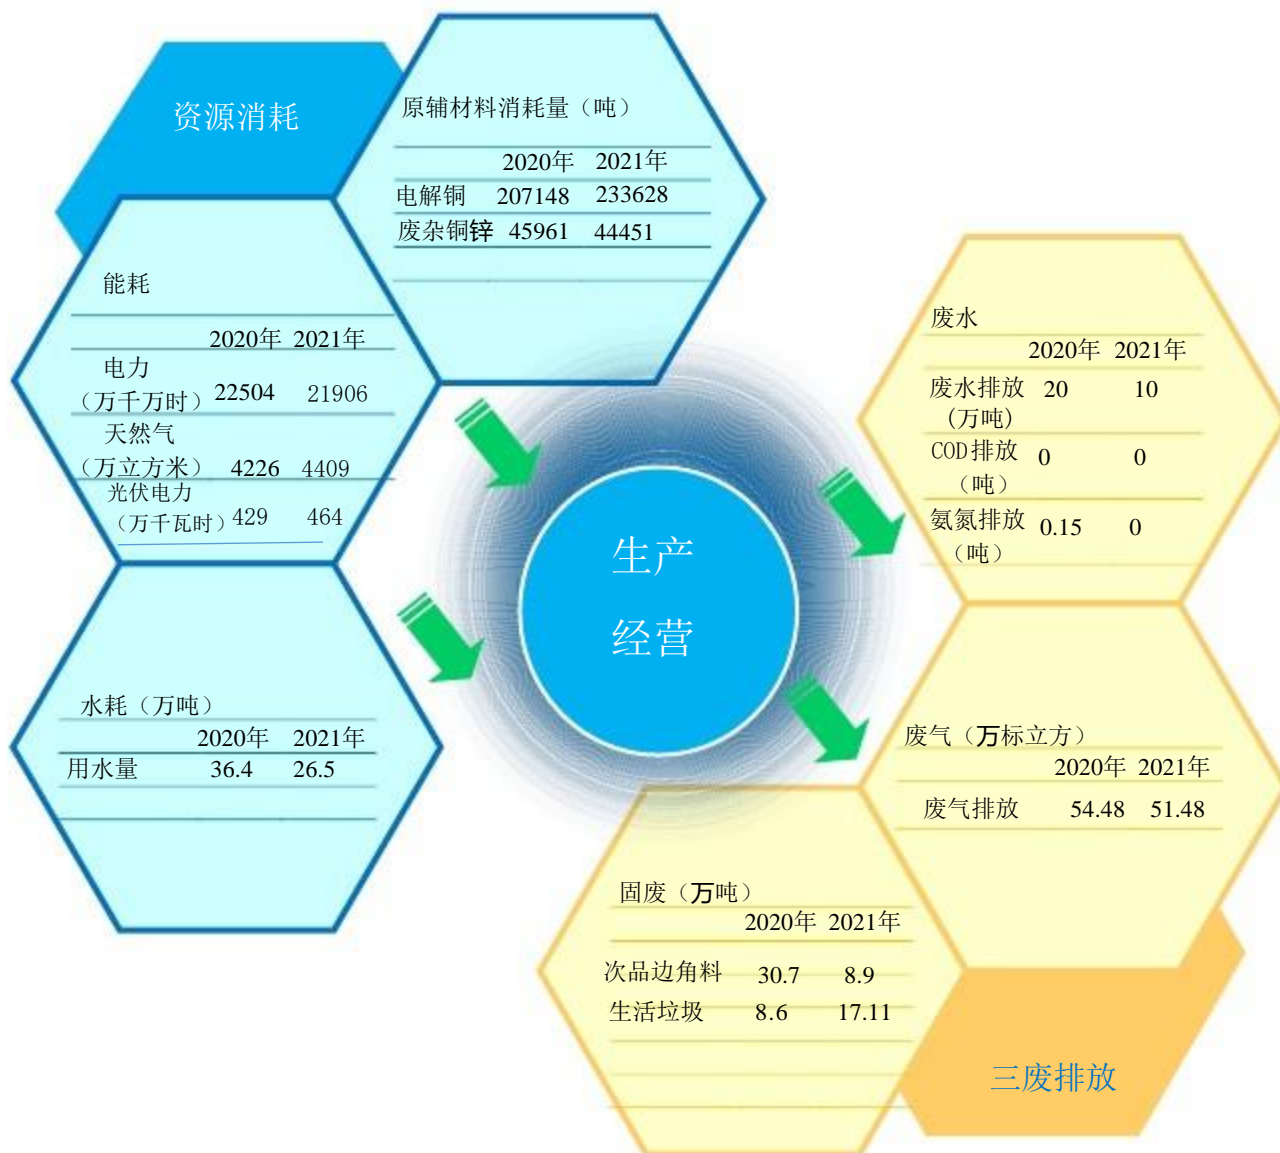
资源消耗

原辅材料消耗量（吨）

| | 2020年 | 2021年 |
|---|---|---|
| 电解铜 | 207148 | 233628 |
| 废杂铜锌 | 45961 | 44451 |

能耗

| | 2020年 | 2021年 |
|---|---|---|
| 电力（万千万时） | 22504 | 21906 |
| 天然气（万立方米） | 4226 | 4409 |
| 光伏电力（万千瓦时） | 429 | 464 |

水耗（万吨）

| | 2020年 | 2021年 |
|---|---|---|
| 用水量 | 36.4 | 26.5 |

生产
经营

废水

| | 2020年 | 2021年 |
|---|---|---|
| 废水排放（万吨） | 20 | 10 |
| COD排放（吨） | 0 | 0 |
| 氨氮排放（吨） | 0.15 | 0 |

废气（万标立方）

| | 2020年 | 2021年 |
|---|---|---|
| 废气排放 | 54.48 | 51.48 |

固废（万吨）

| | 2020年 | 2021年 |
|---|---|---|
| 次品边角料 | 30.7 | 8.9 |
| 生活垃圾 | 8.6 | 17.11 |

三废排放